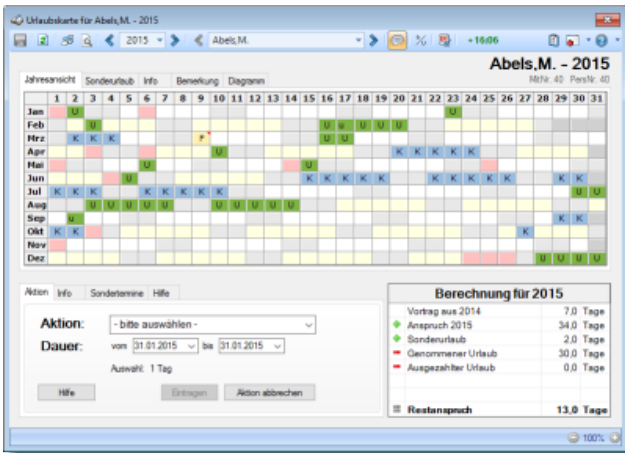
Urlaubskarte für Abels,M. - 2015

2015 Abels,M. +16:06

Abels,M. - 2015
MtNr. 40 PersNr. 40

Jahresansicht | Sonderurlaub | Info | Bemerkung | Diagramm

| | 1 | 2 | 3 | 4 | 5 | 6 | 7 | 8 | 9 | 10 | 11 | 12 | 13 | 14 | 15 | 16 | 17 | 18 | 19 | 20 | 21 | 22 | 23 | 24 | 25 | 26 | 27 | 28 | 29 | 30 | 31 |
|---|---|---|---|---|---|---|---|---|---|---|---|---|---|---|---|---|---|---|---|---|---|---|---|---|---|---|---|---|---|---|---|
| Jan | | U | | | | | | | | | | | | | | | | | | | | | | | | | | | | | |
| Feb | | | U | | | | | | | | | | | | | U | u | U | U | U | | | | | | | | | | | |
| Mrz | | K | K | K | | | | | F | | | | | | | U | U | | | | | | | | | | | | | | |
| Apr | | | | | | | | | | U | | | | | | | | | | K | K | K | K | K | | | | | | | |
| Mai | | | | | | U | | | | | | | | | U | | | | | | | | | | | | | | | | |
| Jun | | | | | U | | | | | | | | | | K | K | K | K | K | | | K | K | K | K | K | | | K | K | |
| Jul | K | K | K | | | K | K | K | K | K | | | | | | | | | | | | | | | | | | | | U | U |
| Aug | | | U | U | U | U | U | | | U | U | U | U | U | | | | | | | | | | | | | | | | | |
| Sep | | u | | | | | | | | | | | | | | | | | | | | | | | | | | | K | K | |
| Okt | K | K | | | | | | | | | | | | | | | | | | | | | | | | | K | | | | |
| Nov | | | | | | | | | | | | | | | | | | | | | | | | | | | | | | | |
| Dez | | | | | | | | | | | | | | | | | | | | | | | | | | | | U | U | U | U |

Aktion | Info | Sondertermine | Hilfe

Aktion: - bitte auswählen -
Dauer: vom 31.01.2015 bis 31.01.2015
Auswahl: 1 Tag

Hilfe | Eintragen | Aktion abbrechen

Berechnung für 2015
Vortrag aus 2014 7,0 Tage
Anspruch 2015 34,0 Tage
Sonderurlaub 2,0 Tage
Genommener Urlaub 30,0 Tage
Ausgezahlter Urlaub 0,0 Tage
Restanspruch 13,0 Tage

100%